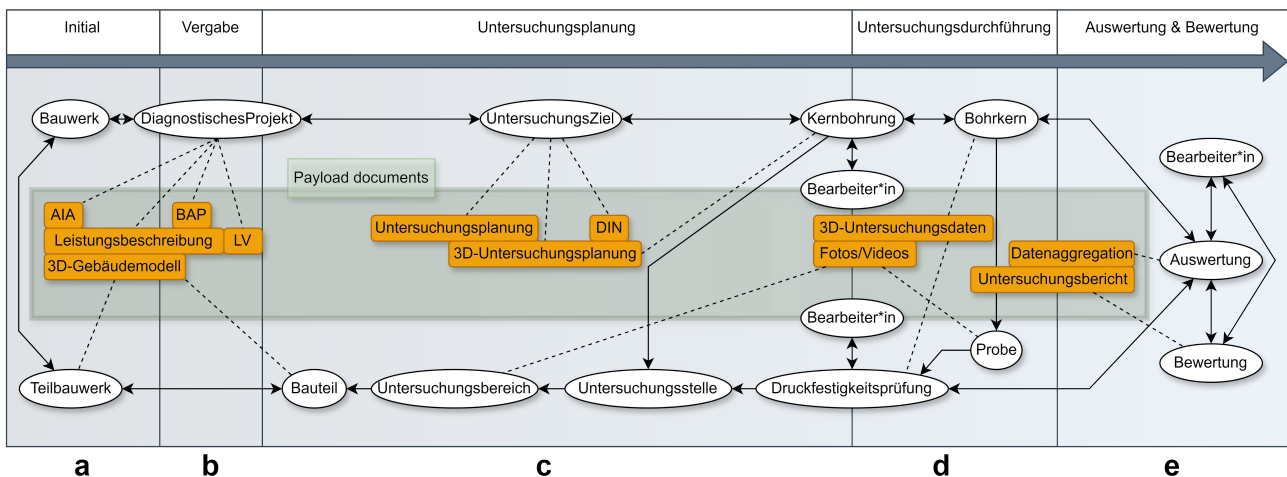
Initial

Vergabe

Untersuchungsplanung

Untersuchungsdurchführung

Auswertung & Bewertung

Bauwerk

DiagnostischesProjekt

UntersuchungsZiel

Kernbohrung

Bohrkern

Payload documents

Bearbeiter*in

Bearbeiter*in

AIA

BAP

Leistungsbeschreibung

LV

3D-Gebäudemodell

Untersuchungsplanung

DIN

3D-Untersuchungsplanung

3D-Untersuchungsdaten

Fotos/Videos

Datenaggregation

Auswertung

Untersuchungsbericht

Bearbeiter*in

Probe

Bewertung

Teilbauwerk

Bauteil

Untersuchungsbereich

Untersuchungsstelle

Druckfestigkeitsprüfung

a

b

c

d

e